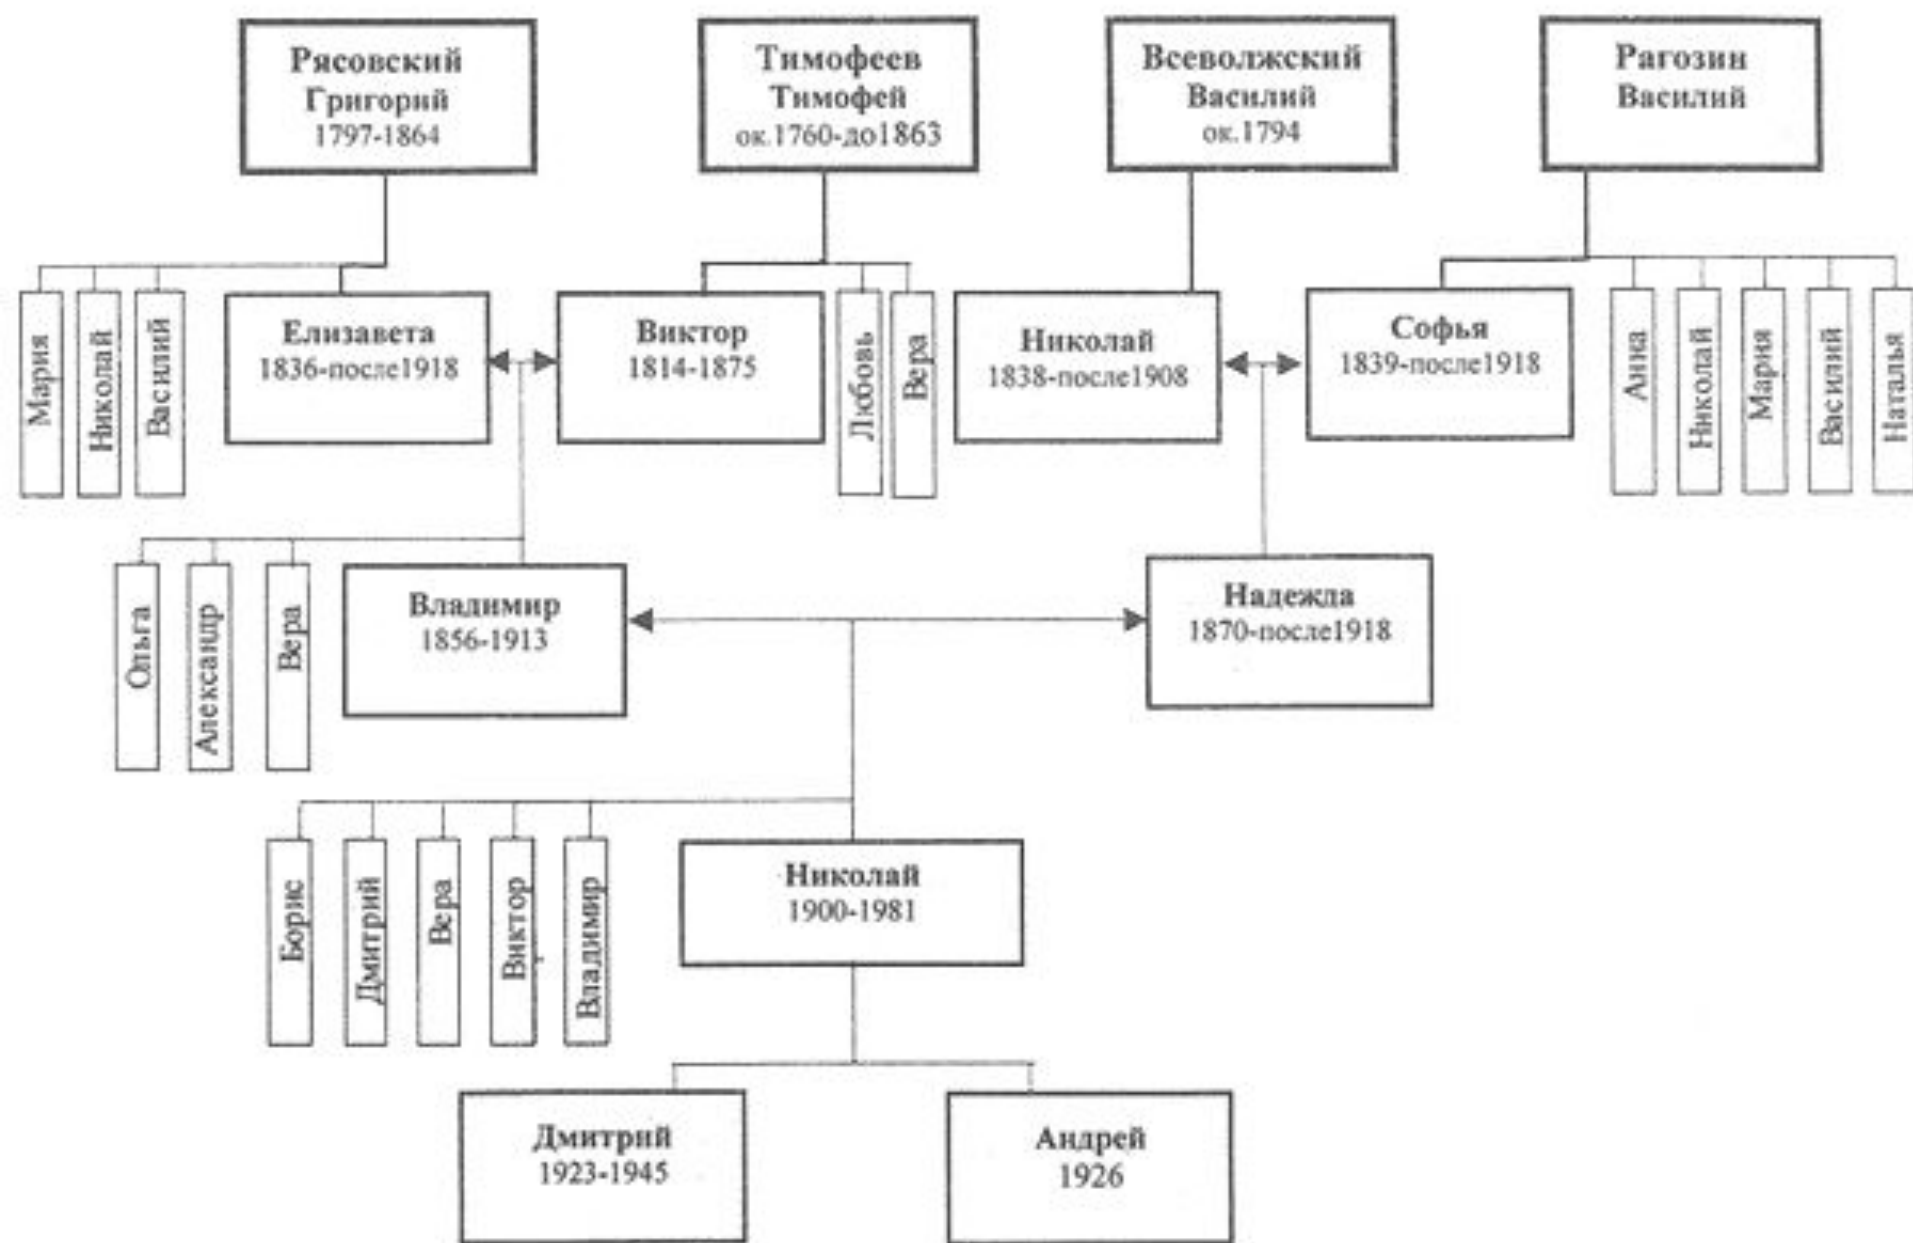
Рясовский
Григорий
1797-1864

Тимофеев
Тимофей
ок.1760-до1863

Всеволжский
Василий
ок.1794

Рагозин
Василий

Мария

Николай

Василий

Елизавета
1836-после1918

Виктор
1814-1875

Любовь

Вера

Николай
1838-после1908

Софья
1839-после1918

Анна

Николай

Мария

Василий

Наталья

Ольга

Александр

Вера

Владимир
1856-1913

Надежда
1870-после1918

Борис

Дмитрий

Вера

Виктор

Владимир

Николай
1900-1981

Дмитрий
1923-1945

Андрей
1926